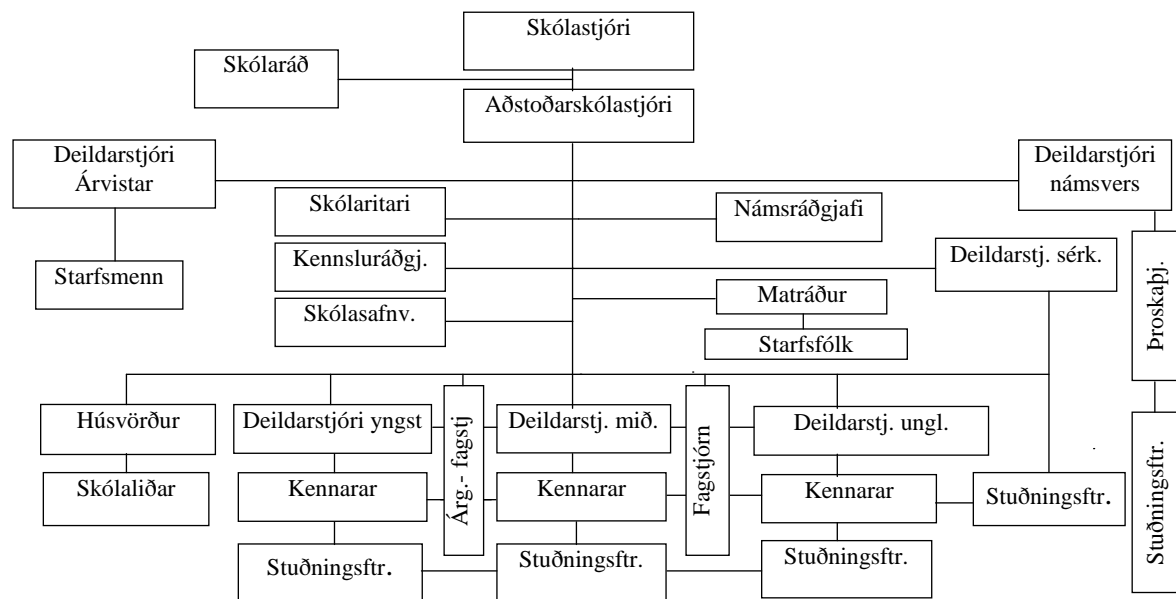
Skólastjóri

Skólaráð

Aðstoðarskólastjóri

Deildarstjóri Árvistar

Deildarstjóri námsvers

Skólaritari

Námsráðgjafi

Starfsmenn

Kennsluráðgj.

Deildarstj. sérk.

Matráður

Skólasafnv.

Starfsfólk

Þroskaþj.

Húsvörður

Deildarstjóri yngst

Árg.- fagstj

Deildarstj. mið.

Fagstjórn

Deildarstj. ungl.

Stuðningsftr.

Skólaliðar

Kennarar

Kennarar

Kennarar

Stuðningsftr.

Stuðningsftr.

Stuðningsftr.

Stuðningsftr.